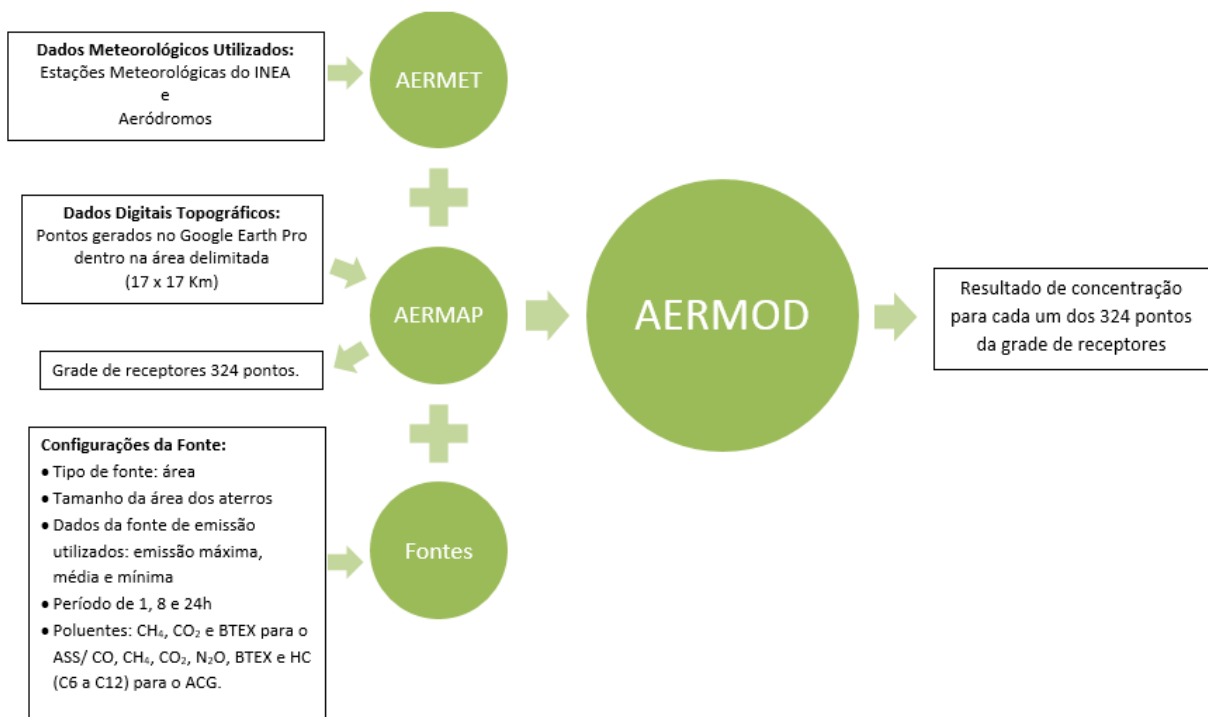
**Dados Meteorológicos Utilizados:**
Estações Meteorológicas do INEA
e
Aeródromos

AERMET

**Dados Digitais Topográficos:**
Pontos gerados no Google Earth Pro dentro na área delimitada
(17 x 17 Km)

AERMAP

Grade de receptores 324 pontos.

AERMOD

Resultado de concentração para cada um dos 324 pontos da grade de receptores

**Configurações da Fonte:**
• Tipo de fonte: área
• Tamanho da área dos aterros
• Dados da fonte de emissão utilizados: emissão máxima, média e mínima
• Período de 1, 8 e 24h
• Poluentes: $CH_4$, $CO_2$ e BTEX para o ASS/ CO, $CH_4$, $CO_2$, $N_2O$, BTEX e HC (C6 a C12) para o ACG.

Fontes